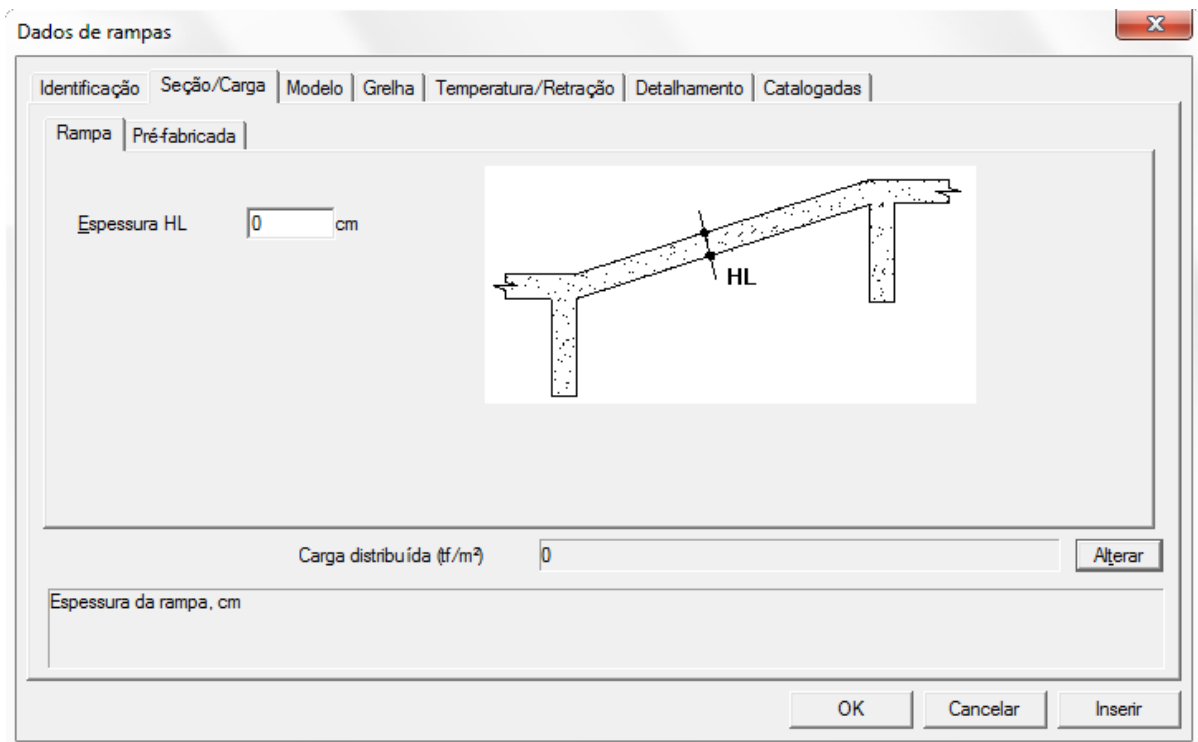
Dados de rampas

X

Identificação | Seção/Carga | Modelo | Grelha | Temperatura/Retração | Detalhamento | Catalogadas

Rampa | Pré-fabricada

Espessura HL 0 cm

HL

Carga distribuída (tf/m²) 0 Alterar

Espessura da rampa, cm

OK Cancelar Inserir